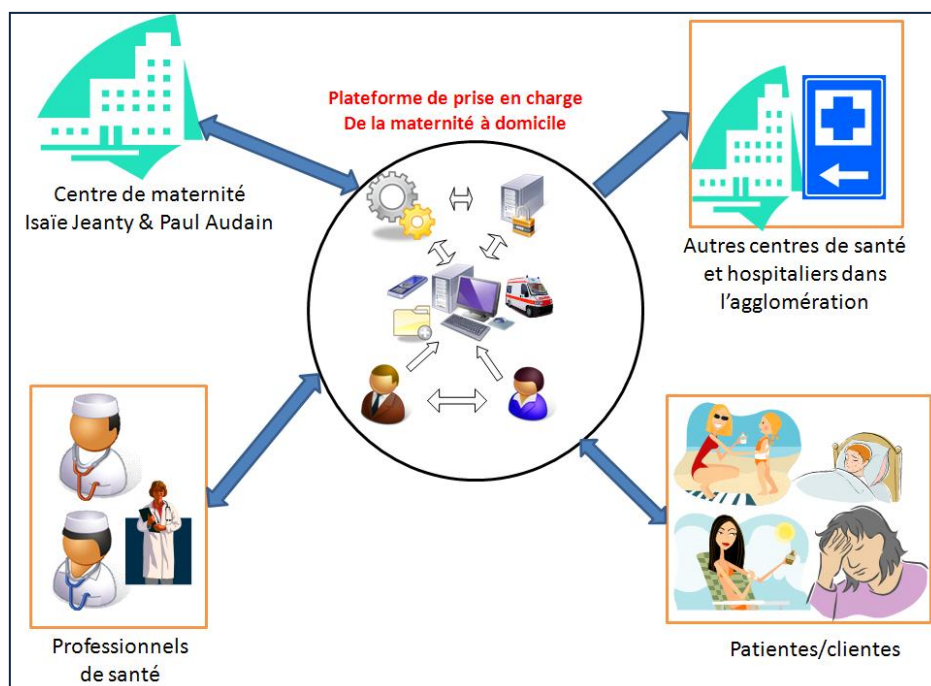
Plateforme de prise en charge
De la maternité à domicile

Centre de maternité
Isaïe Jeanty & Paul Audain

Autres centres de santé et hospitaliers dans l'agglomération

Professionnels de santé

Patientes/clientes